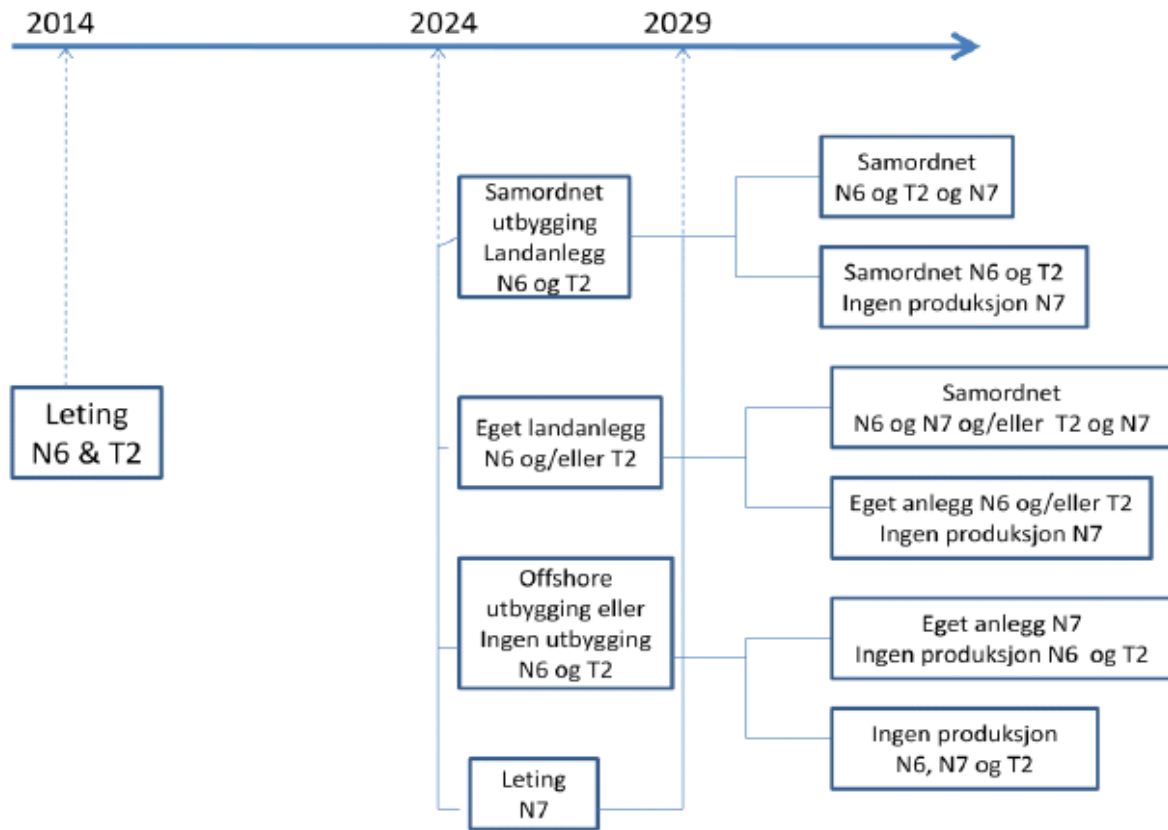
2014
2024
2029

Leting
N6 & T2

Samordnet
utbygging
Landanlegg
N6 og T2

Samordnet
N6 og T2 og N7

Samordnet N6 og T2
Ingen produksjon N7

Eget landanlegg
N6 og/eller T2

Samordnet
N6 og N7 og/eller T2 og N7

Eget anlegg N6 og/eller T2
Ingen produksjon N7

Offshore
utbygging eller
Ingen utbygging
N6 og T2

Eget anlegg N7
Ingen produksjon N6 og T2

Ingen produksjon
N6, N7 og T2

Leting
N7